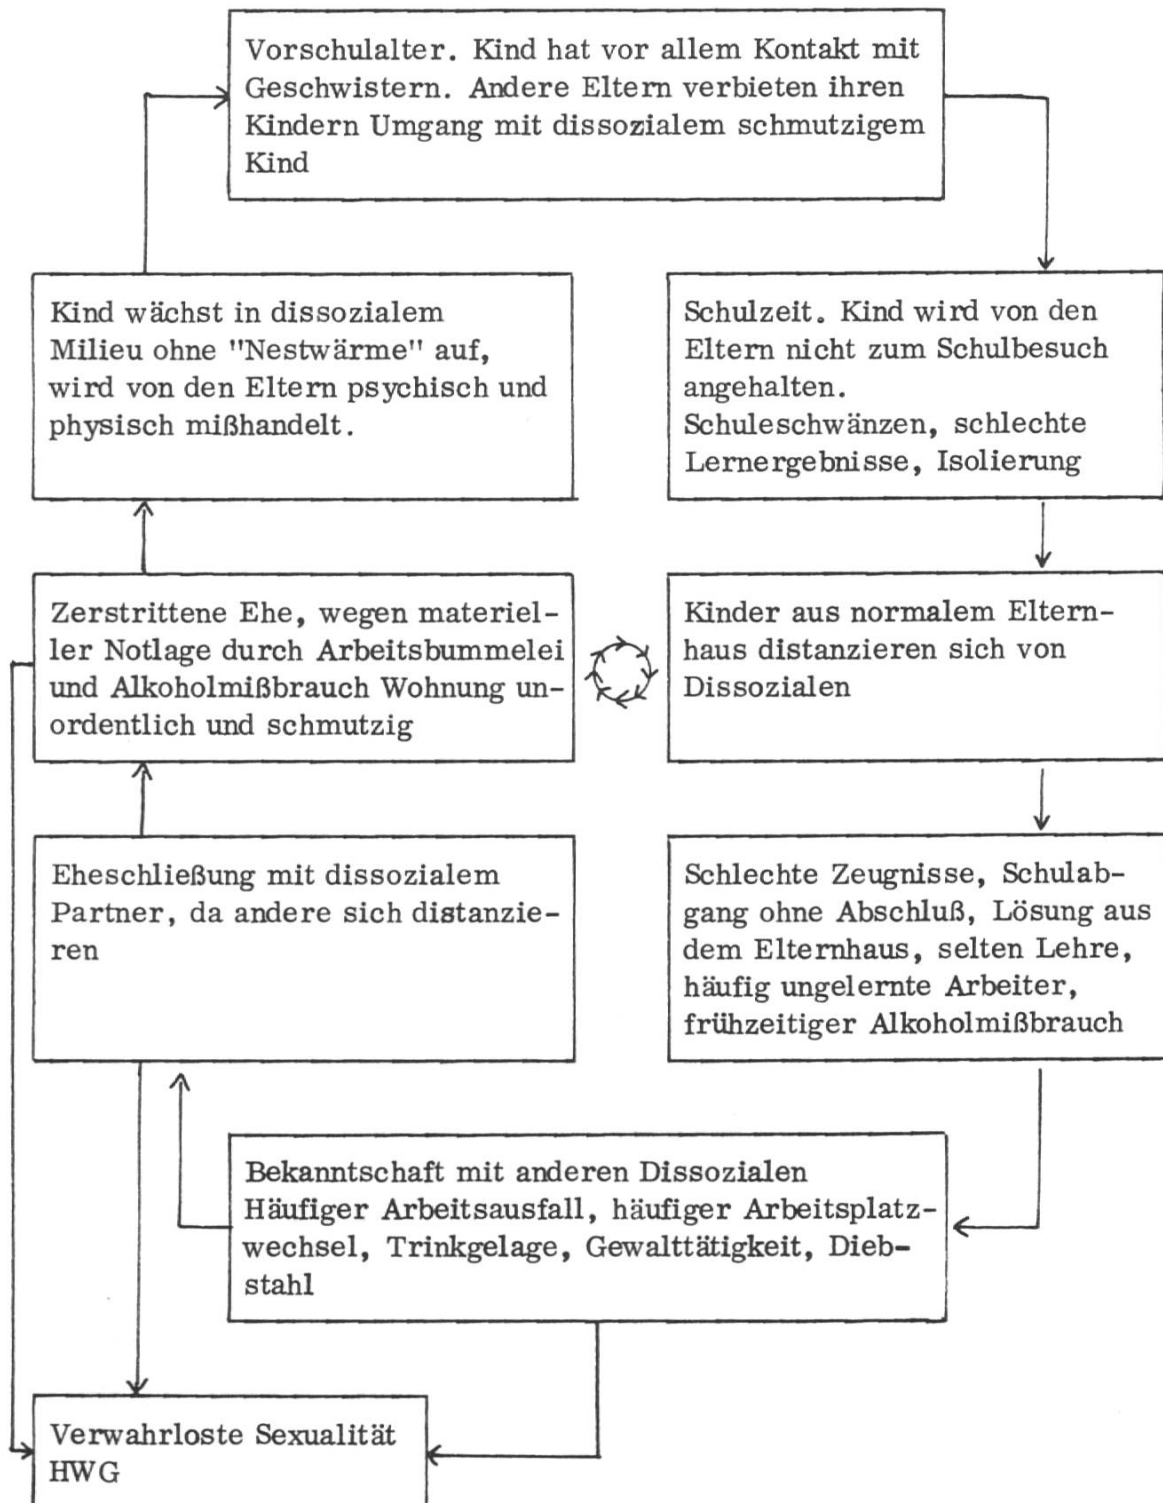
Vorschulalter. Kind hat vor allem Kontakt mit Geschwistern. Andere Eltern verbieten ihren Kindern Umgang mit dissozialem schmutzigem Kind

Kind wächst in dissozialem Milieu ohne "Nestwärme" auf, wird von den Eltern psychisch und physisch mißhandelt.

Schulzeit. Kind wird von den Eltern nicht zum Schulbesuch angehalten.
Schuleschwänzen, schlechte Lernergebnisse, Isolierung

Zerstrittene Ehe, wegen materieller Notlage durch Arbeitsbummelei und Alkoholmißbrauch Wohnung unordentlich und schmutzig

Kinder aus normalem Elternhaus distanzieren sich von Dissozialen

Eheschließung mit dissozialem Partner, da andere sich distanzieren

Schlechte Zeugnisse, Schulabgang ohne Abschluß, Lösung aus dem Elternhaus, selten Lehre, häufig ungelernte Arbeiter, frühzeitiger Alkoholmißbrauch

Bekanntschaft mit anderen Dissozialen
Häufiger Arbeitsausfall, häufiger Arbeitsplatzwechsel, Trinkgelage, Gewalttätigkeit, Diebstahl

Verwahrloste Sexualität
HWG